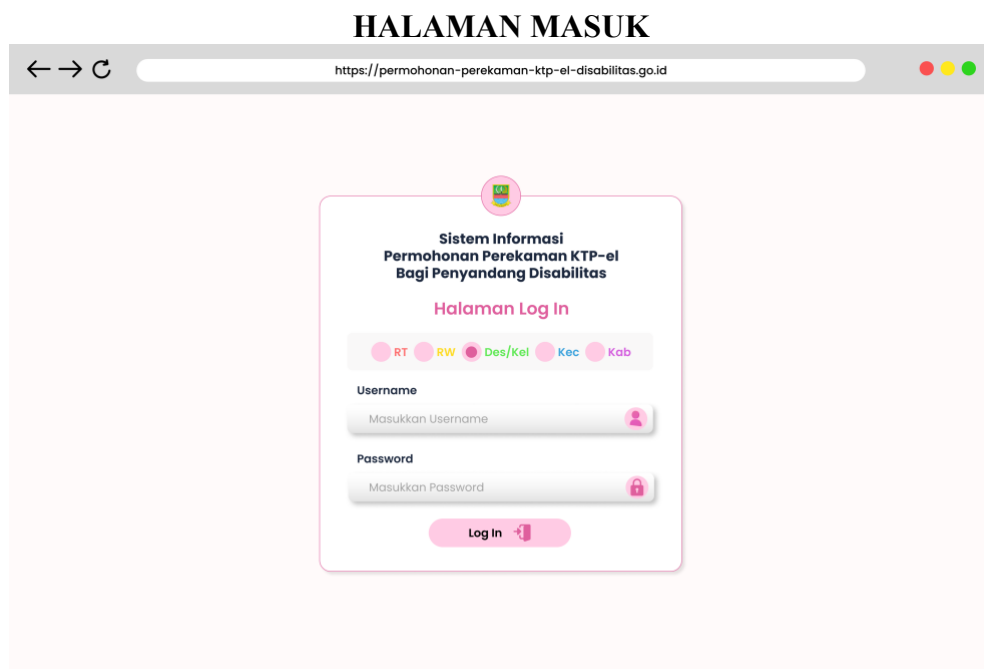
HALAMAN MASUK

https://permohonan-perekaman-ktp-el-disabilitas.go.id

Sistem Informasi
Permohonan Perekaman KTP-el
Bagi Penyandang Disabilitas

Halaman Log In

RT RW Des/Kel Kec Kab

Username

Masukkan Username

Password

Masukkan Password

Log In